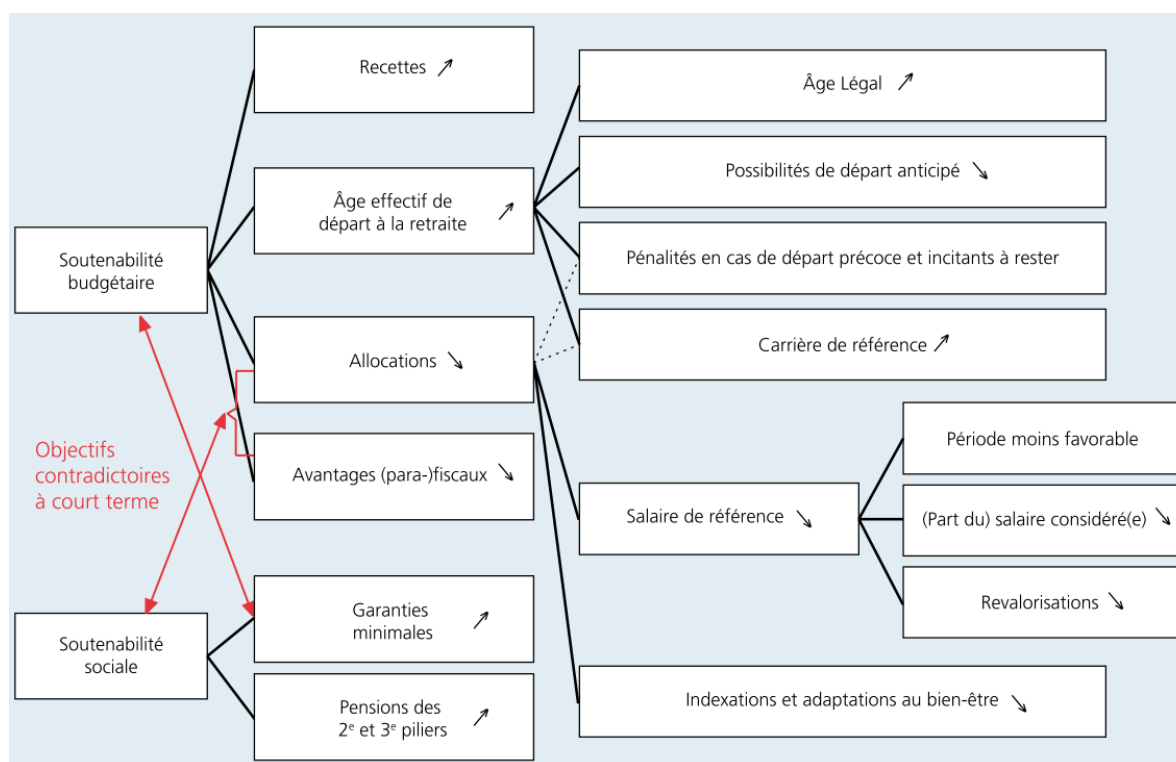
Soutenabilité budgétaire

Recettes ↗

Âge effectif de départ à la retraite ↗

Allocations ↘

Avantages (para-)fiscaux ↘

Objectifs contradictoires à court terme

Soutenabilité sociale

Garanties minimales ↗

Pensions des $2^e$ et $3^e$ piliers ↗

Âge Légal ↗

Possibilités de départ anticipé ↘

Pénalités en cas de départ précoce et incitants à rester

Carrière de référence ↗

Salaire de référence ↘

Période moins favorable

(Part du) salaire considéré(e) ↘

Revalorisations ↘

Indexations et adaptations au bien-être ↘